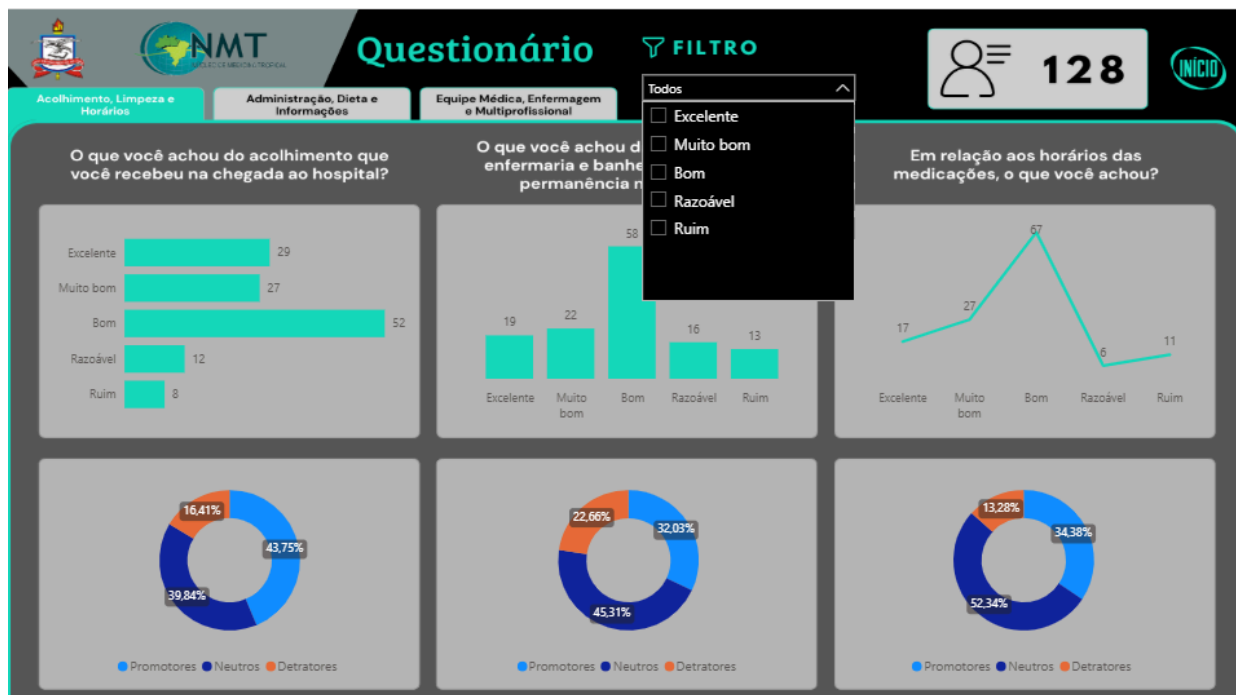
NMT

Questionário

FILTRO

128

INÍCIO

Acolhimento, Limpeza e Horários

Administração, Dieta e Informações

Equipe Médica, Enfermagem e Multiprofissional

Todos

Excelente

Muito bom

Bom

Razoável

Ruim

O que você achou do acolhimento que você recebeu na chegada ao hospital?

| | |
|---|---|
| Excelente | 29 |
| Muito bom | 27 |
| Bom | 52 |
| Razoável | 12 |
| Ruim | 8 |

O que você achou d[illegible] enfermaria e banhe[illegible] permanência n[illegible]

| Excelente | Muito bom | Bom | Razoável | Ruim |
|---|---|---|---|---|
| 19 | 22 | 58 | 16 | 13 |

Em relação aos horários das medicações, o que você achou?

| Excelente | Muito bom | Bom | Razoável | Ruim |
|---|---|---|---|---|
| 17 | 27 | 67 | 6 | 11 |

16,41%
43,75%
39,84%

Promotores Neutros Detratores

22,66%
32,03%
45,31%

Promotores Neutros Detratores

13,28%
34,38%
52,34%

Promotores Neutros Detratores